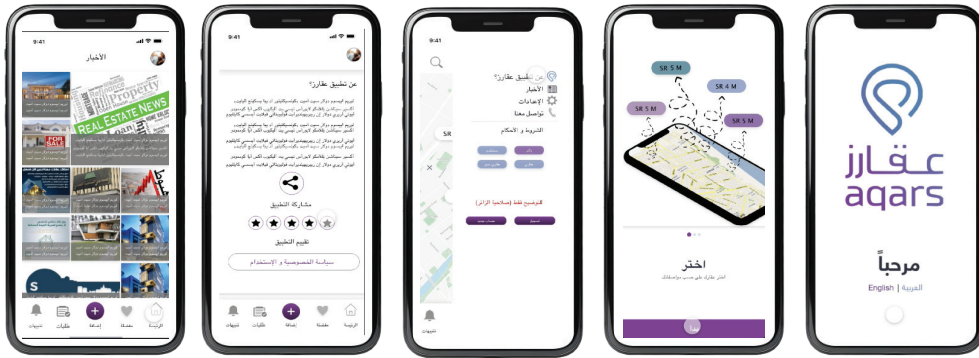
9:41
الأخبار
Property
REAL ESTATE NEWS
FOR SALE
تنبيهات
طلبات
إضافة
مفضلة
الرئيسية

9:41
عن تطبيق عقارز؟
مشاركة التطبيق
تقييم التطبيق
سياسة الخصوصية و الإستخدام
تنبيهات
طلبات
إضافة
مفضلة
الرئيسية

9:41
عن تطبيق عقارز؟
الأخبار
الإعدادات
تواصل معنا
الشروط و الأحكام
تسجيل
تنبيهات

SR 5 M
SR 4 M
SR 5 M
SR 5 M
اختر
ابدأ

عقارز
aqars
مرحباً
English | العربية